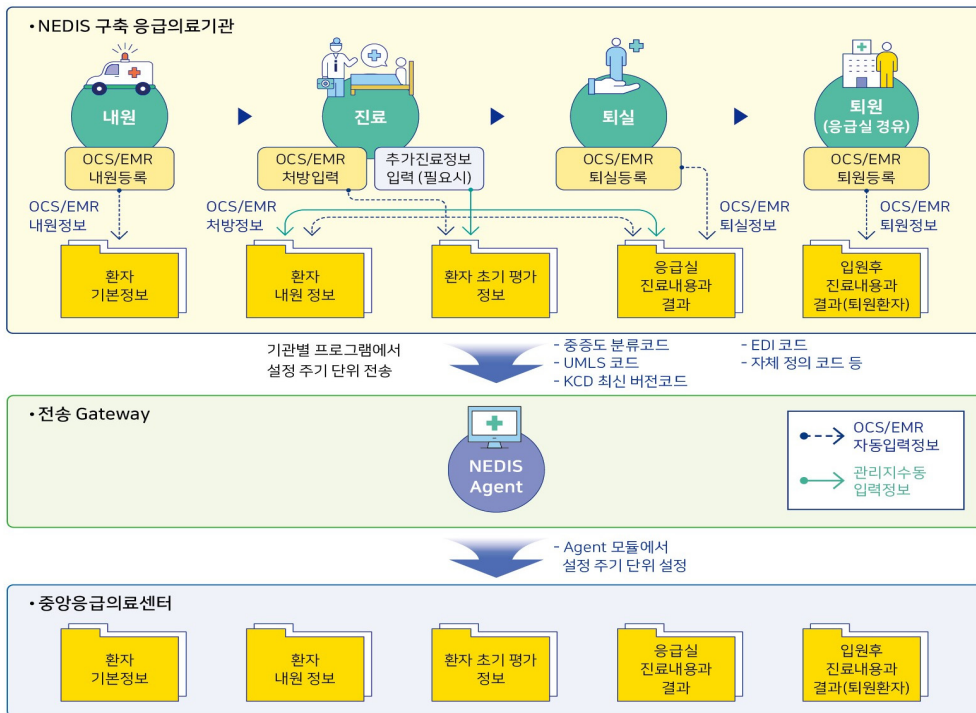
• NEDIS 구축 응급의료기관

내원

진료

퇴실

퇴원
(응급실 경유)

OCS/EMR
내원등록

OCS/EMR
처방입력

추가진료정보
입력 (필요시)

OCS/EMR
퇴실등록

OCS/EMR
퇴원등록

OCS/EMR
내원정보

OCS/EMR
처방정보

OCS/EMR
퇴실정보

OCS/EMR
퇴원정보

환자
기본정보

환자
내원 정보

환자 초기 평가
정보

응급실
진료내용과
결과

입원후
진료내용과
결과(퇴원환자)

기관별 프로그램에서
설정 주기 단위 전송

- 중증도 분류코드
- UMLS 코드
- KCD 최신 버전코드

- EDI 코드
- 자체 정의 코드 등

• 전송 Gateway

NEDIS
Agent

OCS/EMR
자동입력정보

관리자수동
입력정보

- Agent 모듈에서
설정 주기 단위 설정

• 중앙응급의료센터

환자
기본정보

환자
내원 정보

환자 초기 평가
정보

응급실
진료내용과
결과

입원후
진료내용과
결과(퇴원환자)